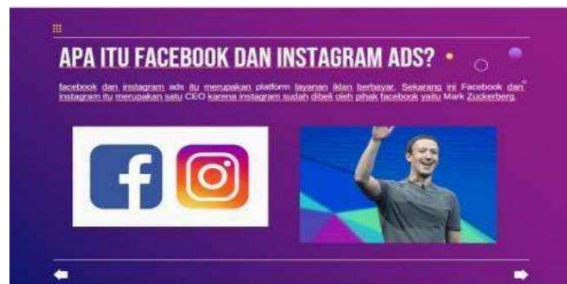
APA ITU FACEBOOK DAN INSTAGRAM ADS?

facebook dan instagram ads itu merupakan platform layanan iklan berbayar. Sekarang ini Facebook dan instagram itu merupakan satu CEO karena instagram sudah dibeli oleh pihak facebook yaitu Mark Zuckerberg.